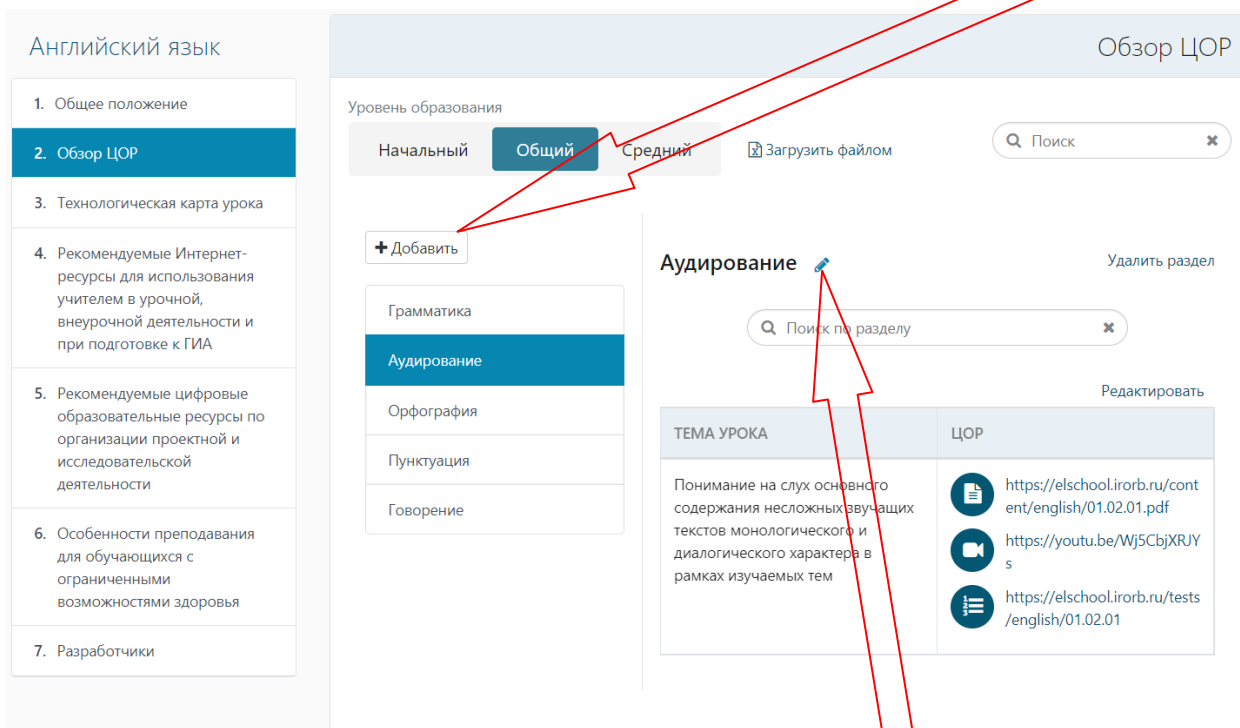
Английский язык

1. Общее положение

2. Обзор ЦОР

3. Технологическая карта урока

4. Рекомендуемые Интернет-ресурсы для использования учителем в урочной, внеурочной деятельности и при подготовке к ГИА

5. Рекомендуемые цифровые образовательные ресурсы по организации проектной и исследовательской деятельности

6. Особенности преподавания для обучающихся с ограниченными возможностями здоровья

7. Разработчики

Обзор ЦОР

Уровень образования

Начальный Общий Средний

Загрузить файлом

Поиск

+ Добавить

Грамматика

Аудирование

Орфография

Пунктуация

Говорение

Аудирование

Удалить раздел

Поиск по разделу

Редактировать

| ТЕМА УРОКА | ЦОР |
|---|---|
| Понимание на слух основного содержания несложных звучащих текстов монологического и диалогического характера в рамках изучаемых тем | https://elschool.irorb.ru/content/english/01.02.01.pdf https://youtu.be/Wj5CbjXRJYs https://elschool.irorb.ru/tests/english/01.02.01 |